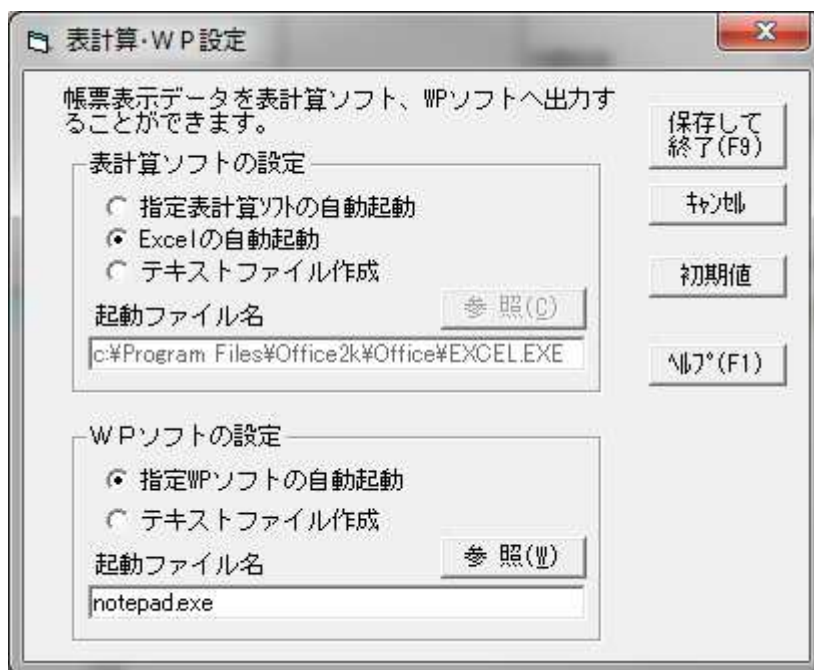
表計算･ＷＰ設定

帳票表示データを表計算ソフト、WPソフトへ出力することができます。

表計算ソフトの設定

指定表計算ｿﾌﾄの自動起動

Excelの自動起動

テキストファイル作成

起動ファイル名

参 照(C)

c:¥Program Files¥Office2k¥Office¥EXCEL.EXE

ＷＰソフトの設定

指定WPソフトの自動起動

テキストファイル作成

起動ファイル名

参 照(W)

notepad.exe

保存して終了(F9)

ｷｬﾝｾﾙ

初期値

ﾍﾙﾌﾟ(F1)